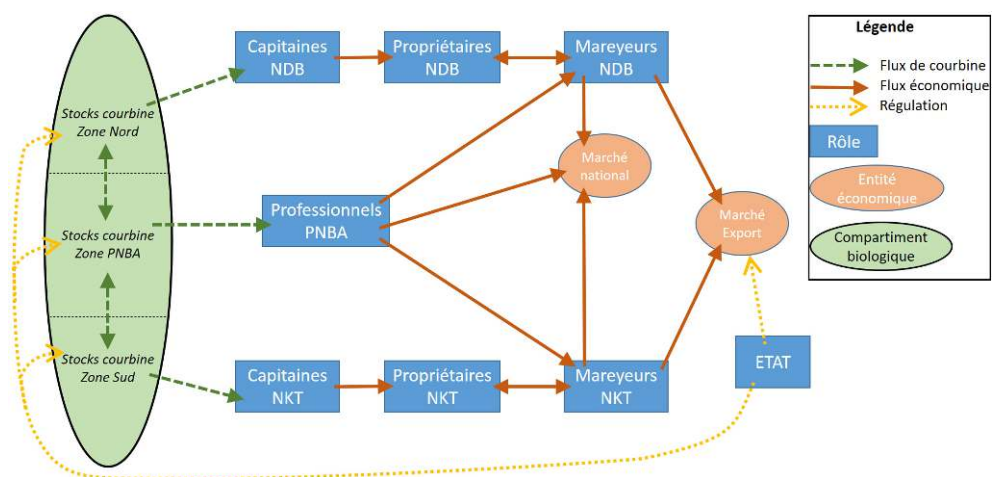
Stocks courbine Zone Nord

Stocks courbine Zone PNBA

Stocks courbine Zone Sud

Capitaines NDB

Propriétaires NDB

Mareyeurs NDB

Professionnels PNBA

Marché national

Marché Export

Capitaines NKT

Propriétaires NKT

Mareyeurs NKT

ETAT

Légende

Flux de courbine

Flux économique

Régulation

Rôle

Entité économique

Compartiment biologique